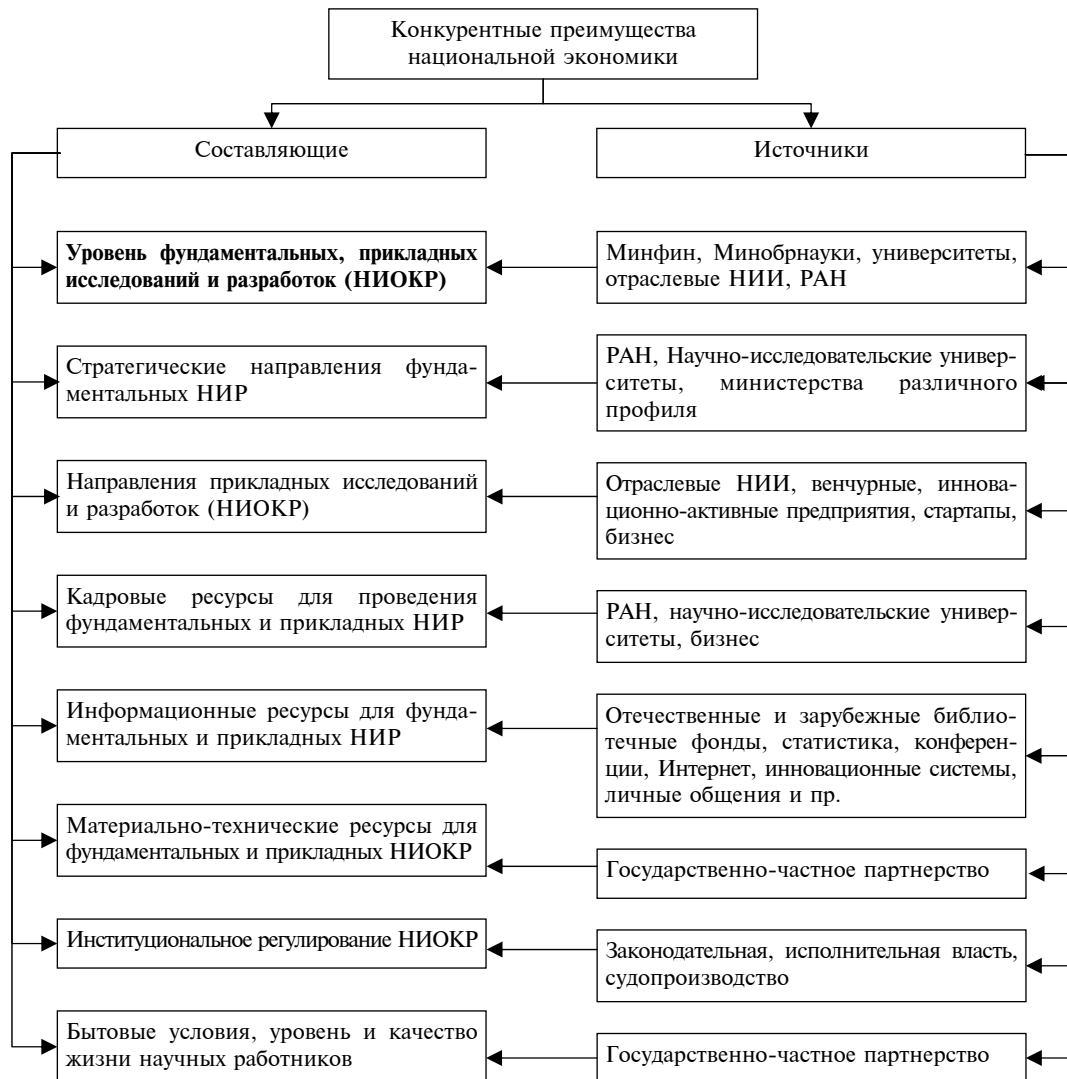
Конкурентные преимущества национальной экономики

Составляющие

Источники

Уровень фундаментальных, прикладных исследований и разработок (НИОКР)

Минфин, Минобрнауки, университеты, отраслевые НИИ, РАН

Стратегические направления фундаментальных НИР

РАН, Научно-исследовательские университеты, министерства различного профиля

Направления прикладных исследований и разработок (НИОКР)

Отраслевые НИИ, венчурные, инновационно-активные предприятия, стартапы, бизнес

Кадровые ресурсы для проведения фундаментальных и прикладных НИР

РАН, научно-исследовательские университеты, бизнес

Информационные ресурсы для фундаментальных и прикладных НИР

Отечественные и зарубежные библиотечные фонды, статистика, конференции, Интернет, инновационные системы, личные общения и пр.

Материально-технические ресурсы для фундаментальных и прикладных НИОКР

Государственно-частное партнерство

Институциональное регулирование НИОКР

Законодательная, исполнительная власть, судопроизводство

Бытовые условия, уровень и качество жизни научных работников

Государственно-частное партнерство